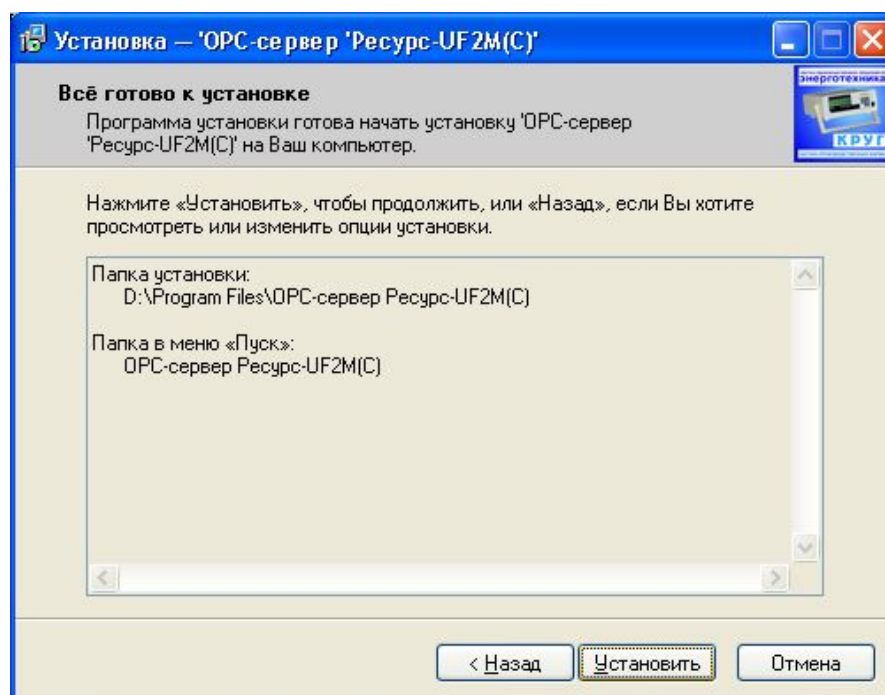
Установка — 'OPC-сервер 'Ресурс-UF2M(C)'

Всё готово к установке

Программа установки готова начать установку 'OPC-сервер 'Ресурс-UF2M(C)' на Ваш компьютер.

энерготехника

КРУГ

Нажмите «Установить», чтобы продолжить, или «Назад», если Вы хотите просмотреть или изменить опции установки.

Папка установки:
D:\Program Files\OPC-сервер Ресурс-UF2M(C)

Папка в меню «Пуск»:
OPC-сервер Ресурс-UF2M(C)

< Назад | Установить | Отмена